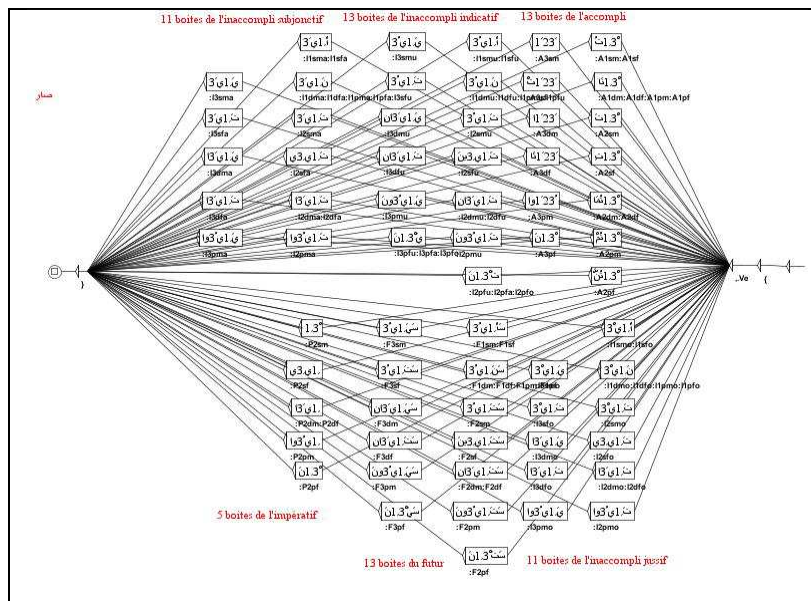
11 boites de l'inaccompli subjonctif
13 boites de l'inaccompli indicatif
13 boites de l'accompli

صار

:I1sma:I1sfa
:I3smu
:I1smu:I1sfu
:A3sm
:A1sm:A1sf
:I3sma
:I1dma:I1dfa:I1pma:I1pfa:I3sfu
:I1dmu:I1dfu:I1pmu:I1pfu
:A3sf
:A1dm:A1df:A1pm:A1pf
:I3sfa
:I2sma
:I3dmu
:I2smu
:A3dm
:A2sm
:I3dma
:I2sfa
:I3dfu
:I2sfu
:A3df
:A2sf
:I3dfa
:I2dma:I2dfa
:I3pmu
:I2dmu:I2dfu
:A3pm
:A2dm:A2df
:I3pma
:I2pma
:I3pfu:I3pfa:I3pfo
:I2pmu
:A3pf
:A2pm
:I2pfu:I2pfa:I2pfo
:A2pf

_Ve

:P2sm
:F3sm
:F1sm:F1sf
:I1smo:I1sfo
:P2sf
:F3sf
:F1dm:F1df:F1pm:F1pf
:I3smo
:I1dmo:I1dfo:I1pmo:I1pfo
:P2dm:P2df
:F3dm
:F2sm
:I3sfo
:I2smo
:P2pm
:F3df
:F2sf
:I3dmo
:I2sfo
:P2pf
:F3pm
:F2dm:F2df
:I3dfo
:I2dmo:I2dfo
:F3pf
:F2pm
:I3pmo
:I2pmo
:F2pf

5 boites de l'impératif
13 boites du futur
11 boites de l'inaccompli jussif